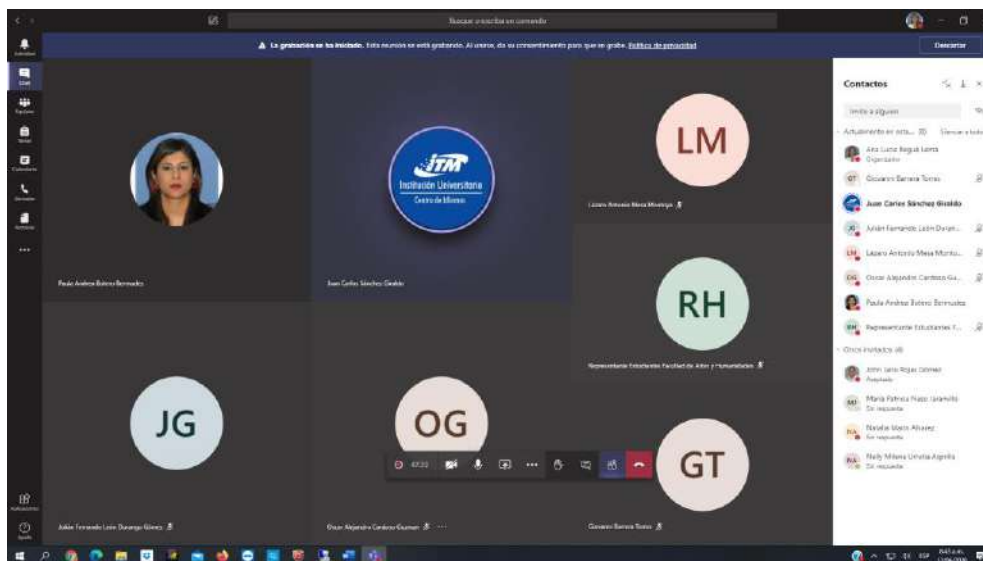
Buscar o escribir un comando

La grabación se ha iniciado. Esta reunión se está grabando. Al unirse, da su consentimiento para que se grabe. Política de privacidad

Descartar

Actividad
Chat
Equipos
Tareas
Calendario
Llamadas
Archivos
...
Aplicaciones
Ayuda

Paula Andrea Bolena Bermudez

ITM
Institución Universitaria
Centro de Idiomas

Juan Carlos Sánchez Giraldo

LM
Lázaro Antonio Mesa Montoya

RH
Representante Estudiantes Facultad de Artes y Humanidades

JG
Julián Fernando León Durango Gómez

OG
Oscar Alejandro Cardona Guzman

GT
Giovanni Barrera Torres

47:22

Contactos
Invitar a alguien
Actualmente en esta... (8) Silenciar a todos
Ana Luisa Bogué Loera
Organizador
Giovanni Barrera Torres
Juan Carlos Sánchez Giraldo
Julián Fernando León Duran...
Lazaro Antonio Mesa Monto...
Oscar Alejandro Cardona Gu...
Paula Andrea Bolena Bermudez
Representante Estudiantes F...
Otros invitados (4)
John Jairo Rojas Gómez
Rechazado
Maria Patricia Nuez Jaramillo
Sin respuesta
Natalia Marín Álvarez
Sin respuesta
Nelly Milena Urrutia Agrella
Sin respuesta

ESP